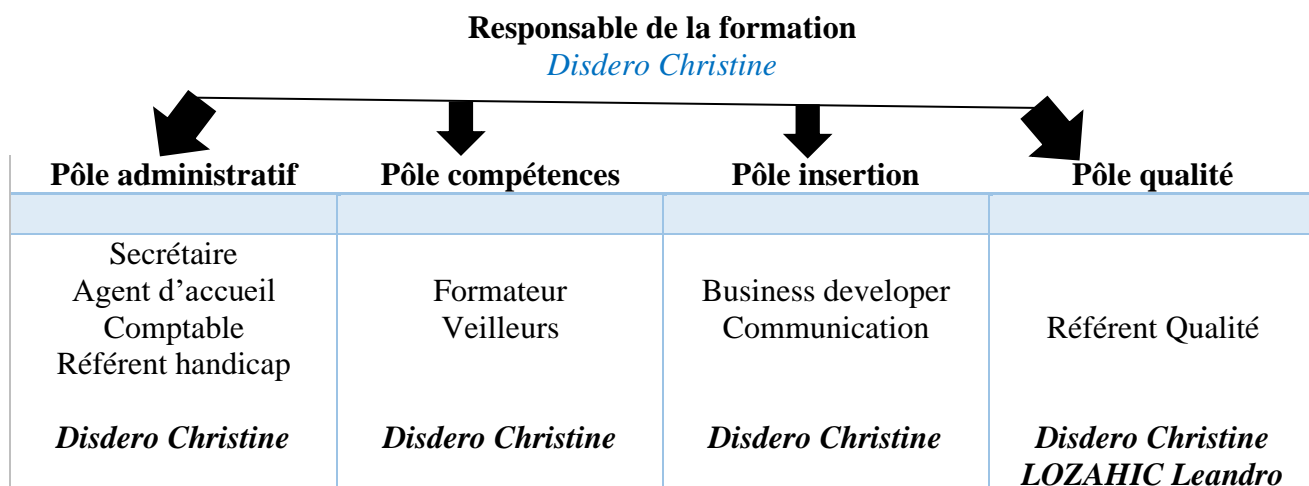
**Responsable de la formation**
*Disdero Christine*

| Pôle administratif | Pôle compétences | Pôle insertion | Pôle qualité |
|---|---|---|---|
| | | | |
| Secrétaire<br>Agent d'accueil<br>Comptable<br>Référent handicap<br><br>***Disdero Christine*** | Formateur<br>Veilleurs<br><br>***Disdero Christine*** | Business developer<br>Communication<br><br>***Disdero Christine*** | Référent Qualité<br><br>***Disdero Christine***<br>***LOZAHIC Leandro*** |